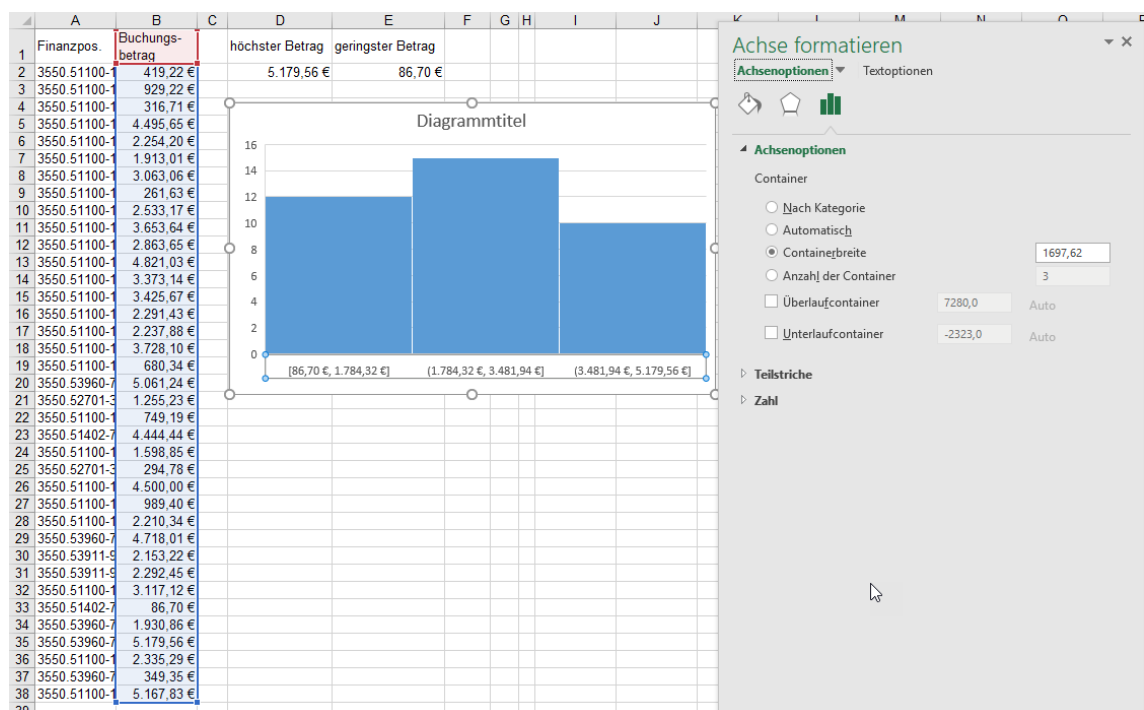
| | A | B | C | D | E | F | G | H | I | J |
|---|---|---|---|---|---|---|---|---|---|---|
| 1 | Finanzpos. | Buchungsbetrag | | höchster Betrag | geringster Betrag | | | | | |
| 2 | 3550.51100-1 | 419,22 € | | 5.179,56 € | 86,70 € | | | | | |
| 3 | 3550.51100-1 | 929,22 € | | | | | | | | |
| 4 | 3550.51100-1 | 316,71 € | | | | | | | | |
| 5 | 3550.51100-1 | 4.495,65 € | | | | | | | | |
| 6 | 3550.51100-1 | 2.254,20 € | | | | | | | | |
| 7 | 3550.51100-1 | 1.913,01 € | | | | | | | | |
| 8 | 3550.51100-1 | 3.063,06 € | | | | | | | | |
| 9 | 3550.51100-1 | 261,63 € | | | | | | | | |
| 10 | 3550.51100-1 | 2.533,17 € | | | | | | | | |
| 11 | 3550.51100-1 | 3.653,64 € | | | | | | | | |
| 12 | 3550.51100-1 | 2.863,65 € | | | | | | | | |
| 13 | 3550.51100-1 | 4.821,03 € | | | | | | | | |
| 14 | 3550.51100-1 | 3.373,14 € | | | | | | | | |
| 15 | 3550.51100-1 | 3.425,67 € | | | | | | | | |
| 16 | 3550.51100-1 | 2.291,43 € | | | | | | | | |
| 17 | 3550.51100-1 | 2.237,88 € | | | | | | | | |
| 18 | 3550.51100-1 | 3.728,10 € | | | | | | | | |
| 19 | 3550.51100-1 | 680,34 € | | | | | | | | |
| 20 | 3550.53960-7 | 5.061,24 € | | | | | | | | |
| 21 | 3550.52701-3 | 1.255,23 € | | | | | | | | |
| 22 | 3550.51100-1 | 749,19 € | | | | | | | | |
| 23 | 3550.51402-7 | 4.444,44 € | | | | | | | | |
| 24 | 3550.51100-1 | 1.598,85 € | | | | | | | | |
| 25 | 3550.52701-3 | 294,78 € | | | | | | | | |
| 26 | 3550.51100-1 | 4.500,00 € | | | | | | | | |
| 27 | 3550.51100-1 | 989,40 € | | | | | | | | |
| 28 | 3550.51100-1 | 2.210,34 € | | | | | | | | |
| 29 | 3550.53960-7 | 4.718,01 € | | | | | | | | |
| 30 | 3550.53911-9 | 2.153,22 € | | | | | | | | |
| 31 | 3550.53911-9 | 2.292,45 € | | | | | | | | |
| 32 | 3550.51100-1 | 3.117,12 € | | | | | | | | |
| 33 | 3550.51402-7 | 86,70 € | | | | | | | | |
| 34 | 3550.53960-7 | 1.930,86 € | | | | | | | | |
| 35 | 3550.53960-7 | 5.179,56 € | | | | | | | | |
| 36 | 3550.51100-1 | 2.335,29 € | | | | | | | | |
| 37 | 3550.53960-7 | 349,35 € | | | | | | | | |
| 38 | 3550.51100-1 | 5.167,83 € | | | | | | | | |

Diagrammtitel
16
14
12
10
8
6
4
2
0
[86,70 €, 1.784,32 €]
(1.784,32 €, 3.481,94 €]
(3.481,94 €, 5.179,56 €]

Achse formatieren
Achsenoptionen
Textoptionen
Achsenoptionen
Container
Nach Kategorie
Automatisch
Containerbreite 1697,62
Anzahl der Container 3
Überlaufcontainer 7280,0 Auto
Unterlaufcontainer -2323,0 Auto
Teilstriche
Zahl